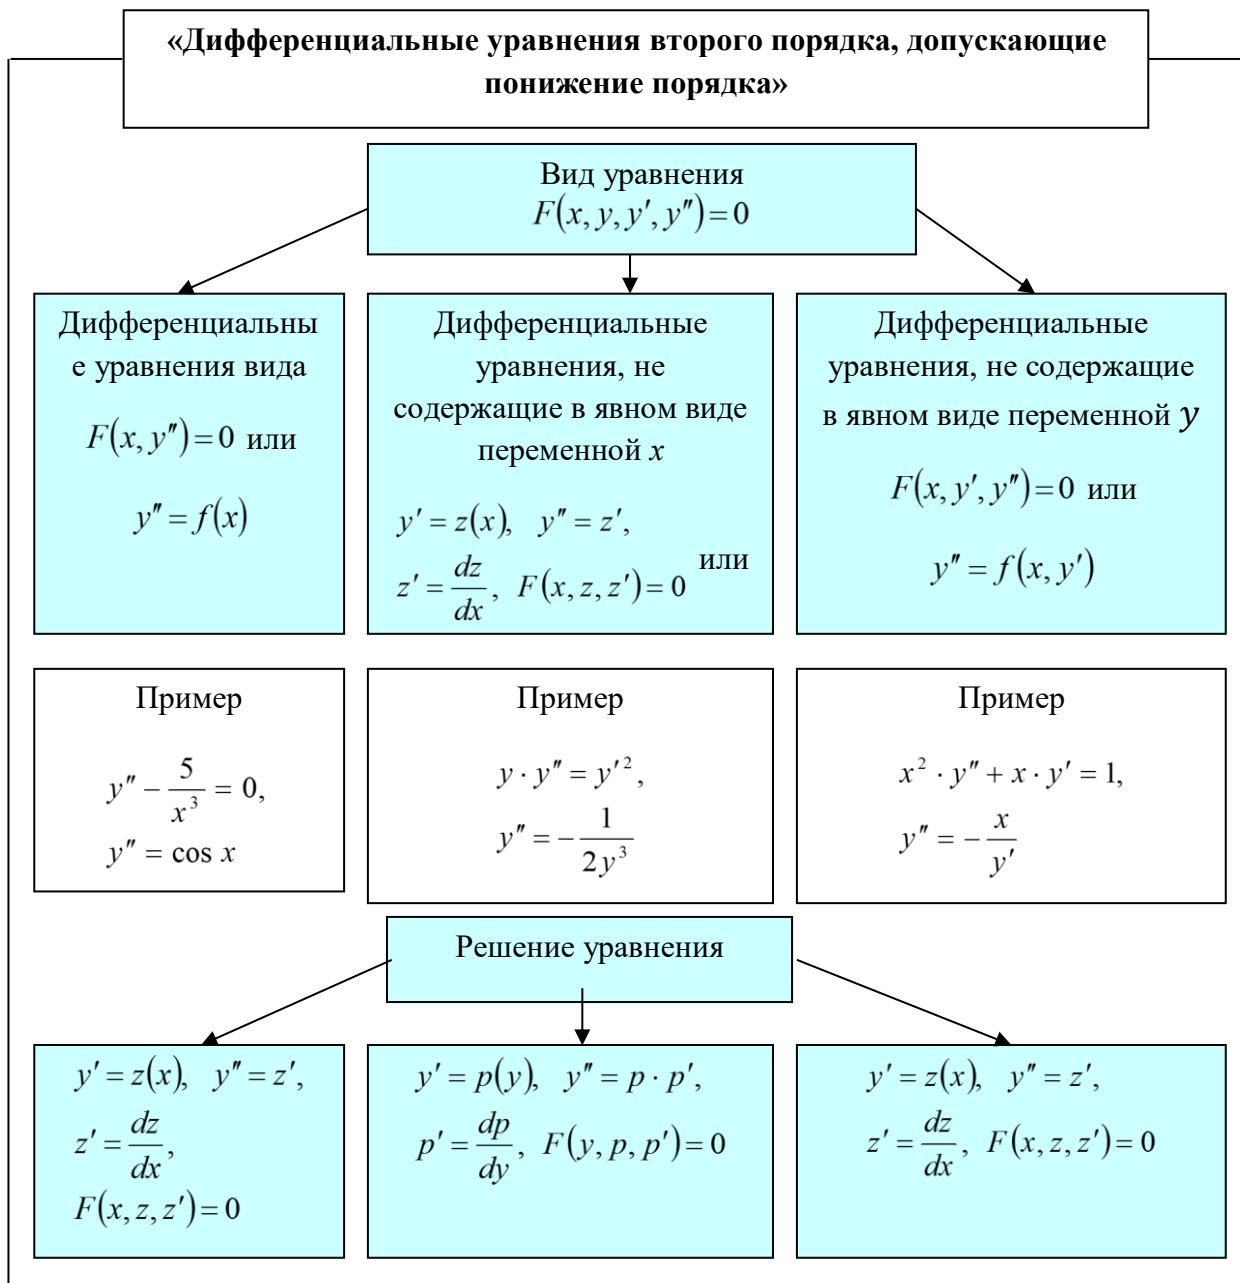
«Дифференциальные уравнения второго порядка, допускающие понижение порядка»

Вид уравнения
$F(x, y, y', y'')=0$

Дифференциальные уравнения вида
$F(x, y'')=0$ или
$y''=f(x)$

Дифференциальные уравнения, не содержащие в явном виде переменной $x$
$y'=z(x), \quad y''=z',$
$z'=\frac{dz}{dx}, \ F(x, z, z')=0$ или

Дифференциальные уравнения, не содержащие в явном виде переменной $y$
$F(x, y', y'')=0$ или
$y''=f(x, y')$

Пример
$y''-\frac{5}{x^3}=0,$
$y''=\cos x$

Пример
$y \cdot y''=y'^2,$
$y''=-\frac{1}{2y^3}$

Пример
$x^2 \cdot y''+x \cdot y'=1,$
$y''=-\frac{x}{y'}$

Решение уравнения

$y'=z(x), \quad y''=z',$
$z'=\frac{dz}{dx},$
$F(x, z, z')=0$

$y'=p(y), \quad y''=p \cdot p',$
$p'=\frac{dp}{dy}, \ F(y, p, p')=0$

$y'=z(x), \quad y''=z',$
$z'=\frac{dz}{dx}, \ F(x, z, z')=0$